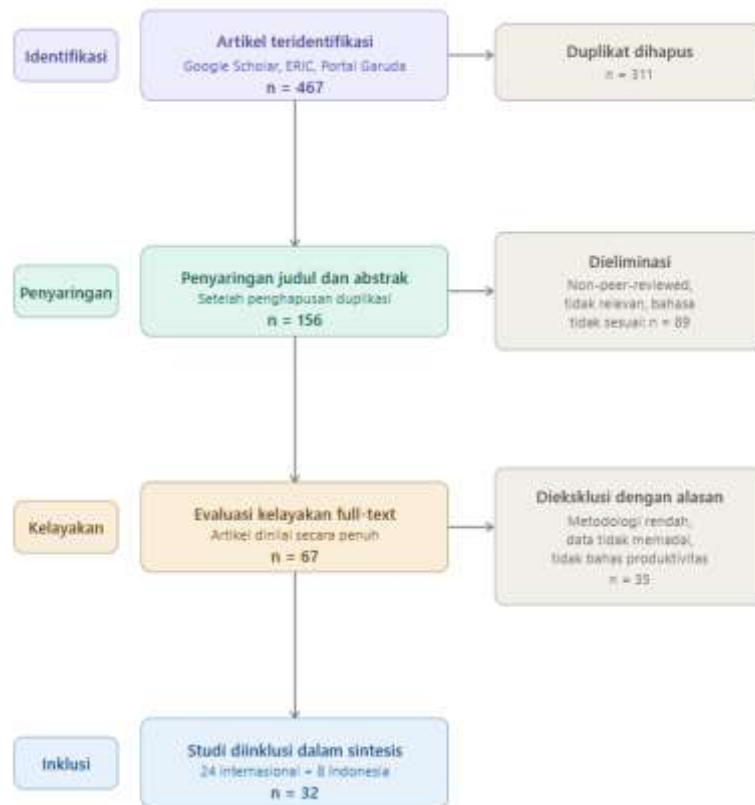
Identifikasi

Artikel teridentifikasi
Google Scholar, ERIC, Portal Garuda
n = 467

Duplikat dihapus
n = 311

Penyaringan

Penyaringan judul dan abstrak
Setelah penghapusan duplikasi
n = 156

Dieliminasi
Non-peer-reviewed, tidak relevan, bahasa tidak sesuai n = 89

Kelayakan

Evaluasi kelayakan full-text
Artikel dinilai secara penuh
n = 67

Diekskluksi dengan alasan
Metodologi rendah, data tidak memadai, tidak bahas produktivitas
n = 35

Inklusi

Studi diinklusi dalam sintesis
24 internasional + 8 Indonesia
n = 32